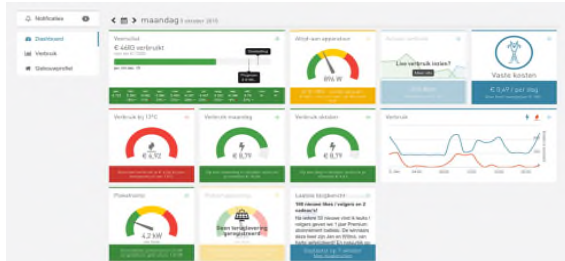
Notificaties 0

Dashboard

Verbruik

Gebruiksprofiel

< > maandag 1 oktober 2018

Voorschot

€ 4480 verbruikt

Afstand

Prognose

Wijst van apparatuur

816 W

Live verbruik zien?

Vaste kosten

€ 0,47 / per dag

Verbruik bij 17°C

€ 4,72

Verbruik maandag

€ 8,79

Verbruik vandaag

€ 8,79

Verbruik

Piekverbruik

4,2 kW

Geen terugleveraing geregistreerd

Laatste tips

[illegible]